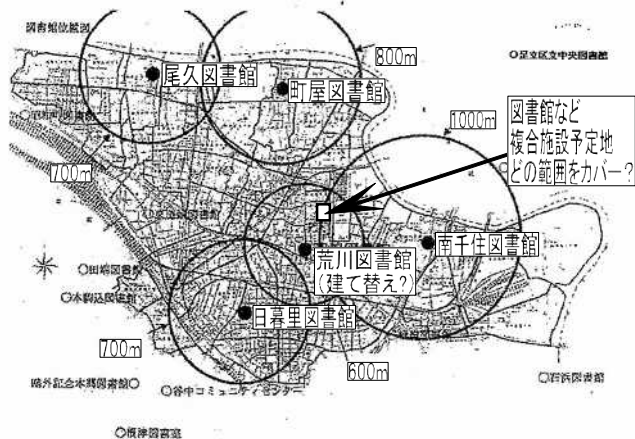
図書館位置図

800m

○足立区立中央図書館

尾久図書館

町屋図書館

図書館など
複合施設予定地
どの範囲をカバー?

1000m

700m

荒川図書館
(建て替え?)

南千住図書館

○田端図書館

○本駒込図書館

日暮里図書館

700m

600m

鴎外記念本郷図書館○

○谷中コミュニティセンター

○石浜図書館

○根津図書室